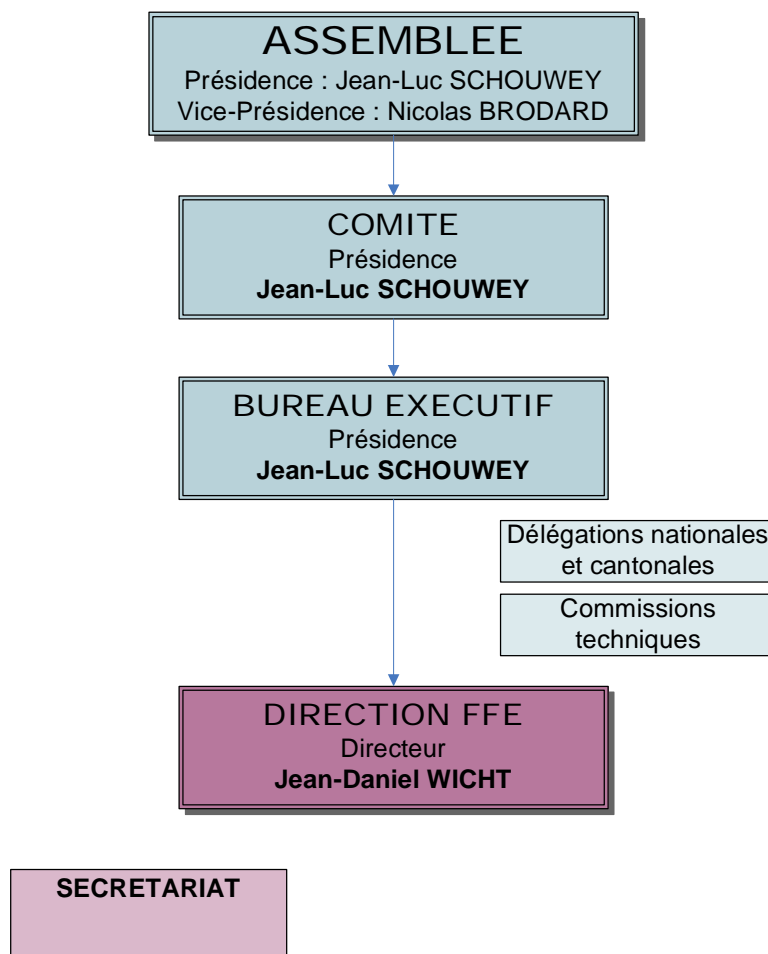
ASSEMBLEE
Présidence : Jean-Luc SCHOUWEY
Vice-Présidence : Nicolas BRODARD

COMITE
Présidence
**Jean-Luc SCHOUWEY**

BUREAU EXECUTIF
Présidence
**Jean-Luc SCHOUWEY**

Délégations nationales et cantonales

Commissions techniques

DIRECTION FFE
Directeur
**Jean-Daniel WICHT**

**SECRETARIAT**